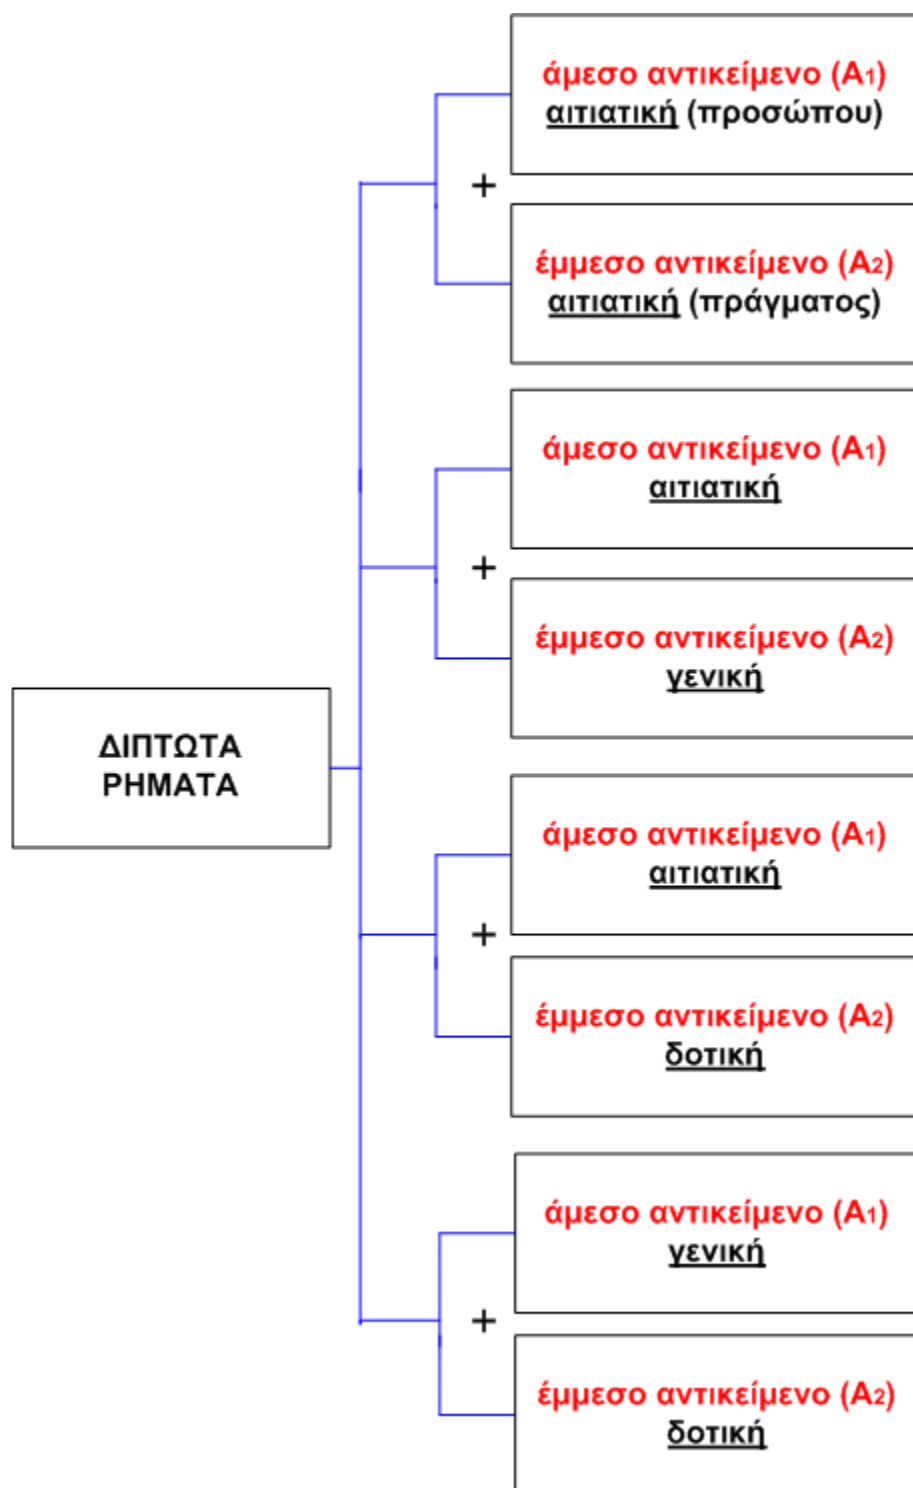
ΔΙΠΤΩΤΑ ΡΗΜΑΤΑ

άμεσο αντικείμενο ($Α_1$)
αιτιατική (προσώπου)

+

έμμεσο αντικείμενο ($Α_2$)
αιτιατική (πράγματος)

άμεσο αντικείμενο ($Α_1$)
αιτιατική

+

έμμεσο αντικείμενο ($Α_2$)
γενική

άμεσο αντικείμενο ($Α_1$)
αιτιατική

+

έμμεσο αντικείμενο ($Α_2$)
δοτική

άμεσο αντικείμενο ($Α_1$)
γενική

+

έμμεσο αντικείμενο ($Α_2$)
δοτική